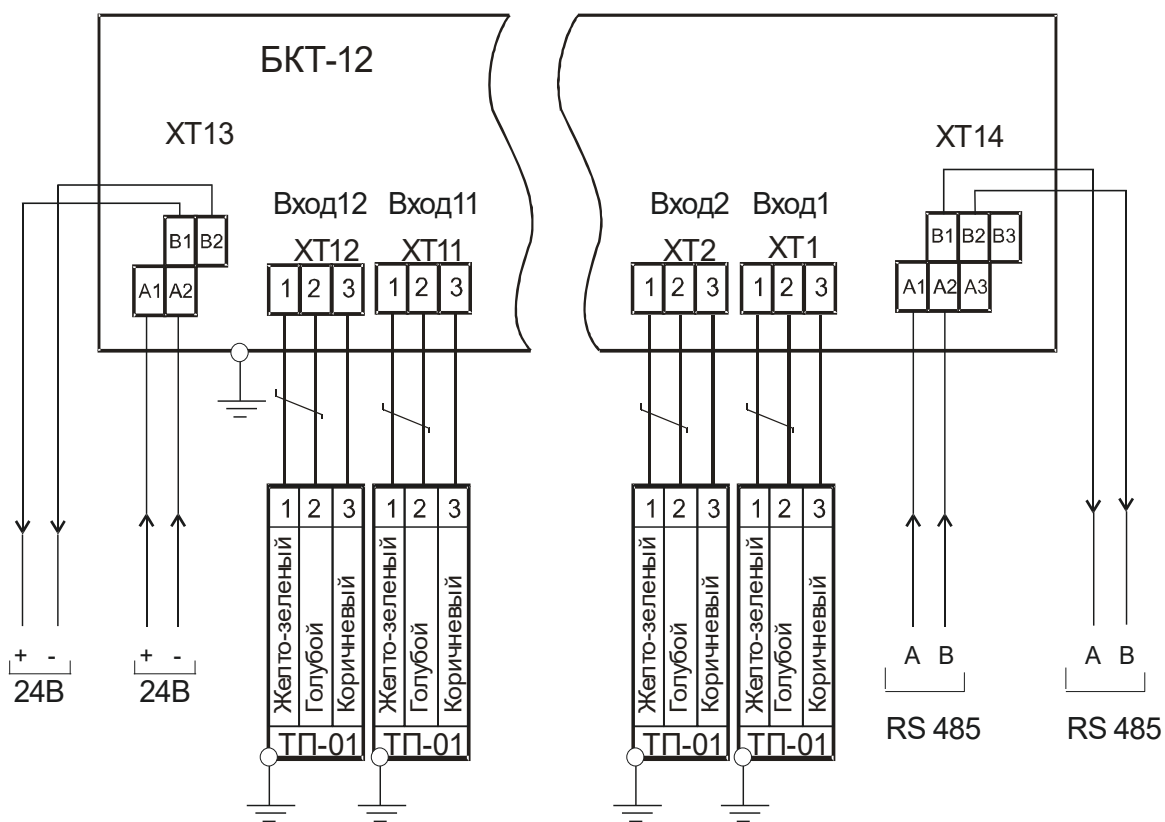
БКТ-12

ХТ13

В1 В2

А1 А2

Вход12 Вход11

ХТ12 ХТ11

1 2 3 1 2 3

Вход2 Вход1

ХТ2 ХТ1

1 2 3 1 2 3

ХТ14

В1 В2 В3

А1 А2 А3

1 2 3
Желто-зеленый Голубой Коричневый
ТП-01

1 2 3
Желто-зеленый Голубой Коричневый
ТП-01

1 2 3
Желто-зеленый Голубой Коричневый
ТП-01

1 2 3
Желто-зеленый Голубой Коричневый
ТП-01

+ -
24В

+ -
24В

А В
RS 485

А В
RS 485